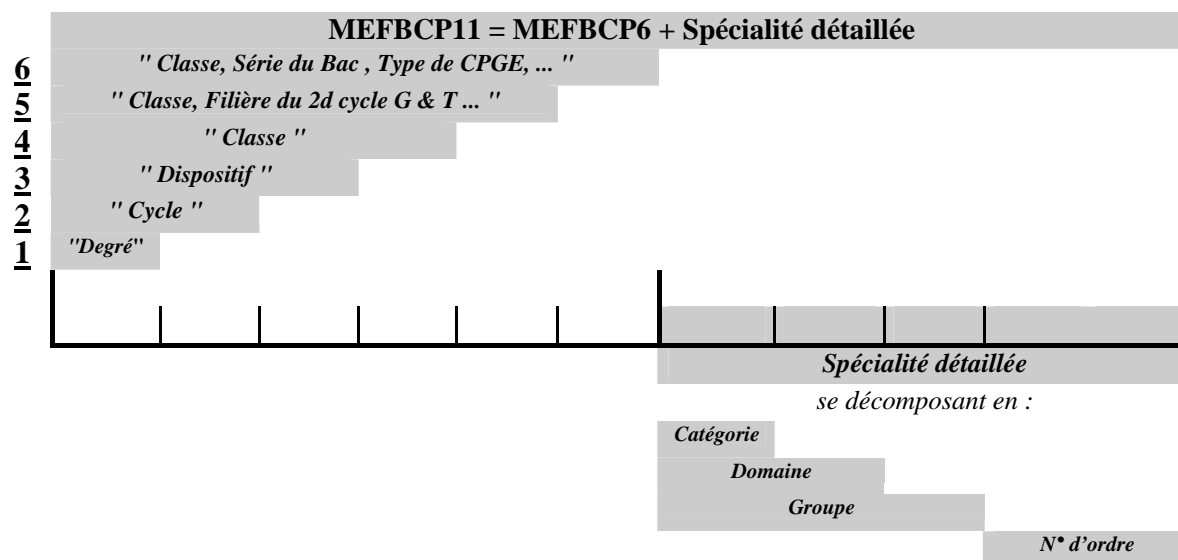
MEFBCP11 = MEFBCP6 + Spécialité détaillée

6 " Classe, Série du Bac , Type de CPGE, ... "

5 " Classe, Filière du 2d cycle G & T ... "

4 " Classe "

3 " Dispositif "

2 " Cycle "

1 "Degré"

Spécialité détaillée

se décomposant en :

Catégorie

Domaine

Groupe

N• d'ordre